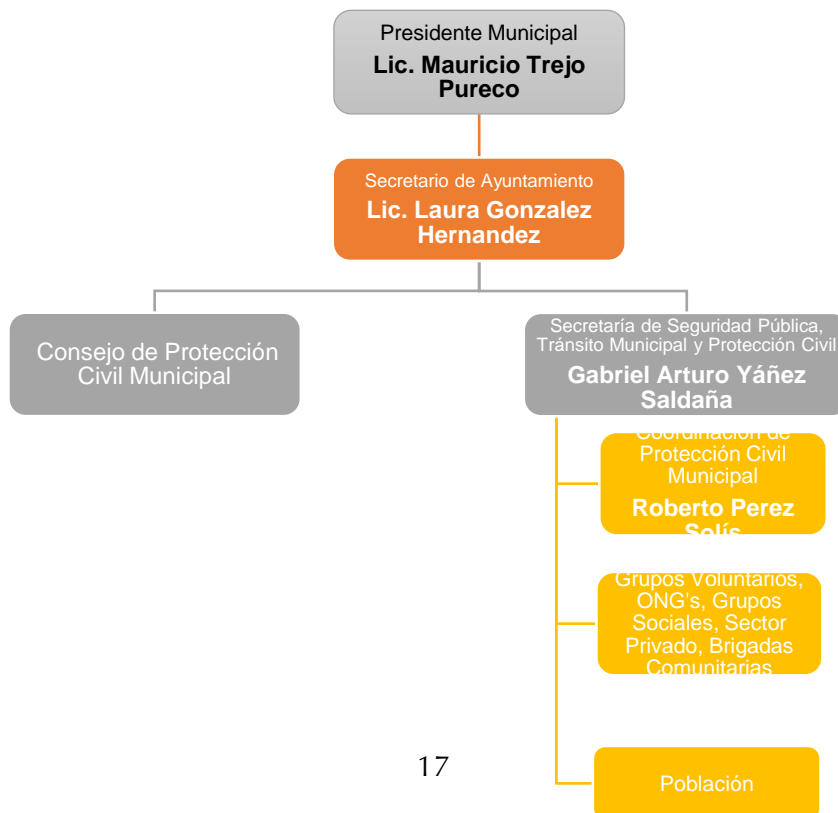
Presidente Municipal
Lic. Mauricio Trejo Pureco

Secretario de Ayuntamiento
Lic. Laura Gonzalez Hernandez

Consejo de Protección Civil Municipal

Secretaría de Seguridad Pública, Tránsito Municipal y Protección Civil
Gabriel Arturo Yáñez Saldaña

Coordinación de Protección Civil Municipal
Roberto Perez Solís

Grupos Voluntarios, ONG's, Grupos Sociales, Sector Privado, Brigadas Comunitarias

Población

17